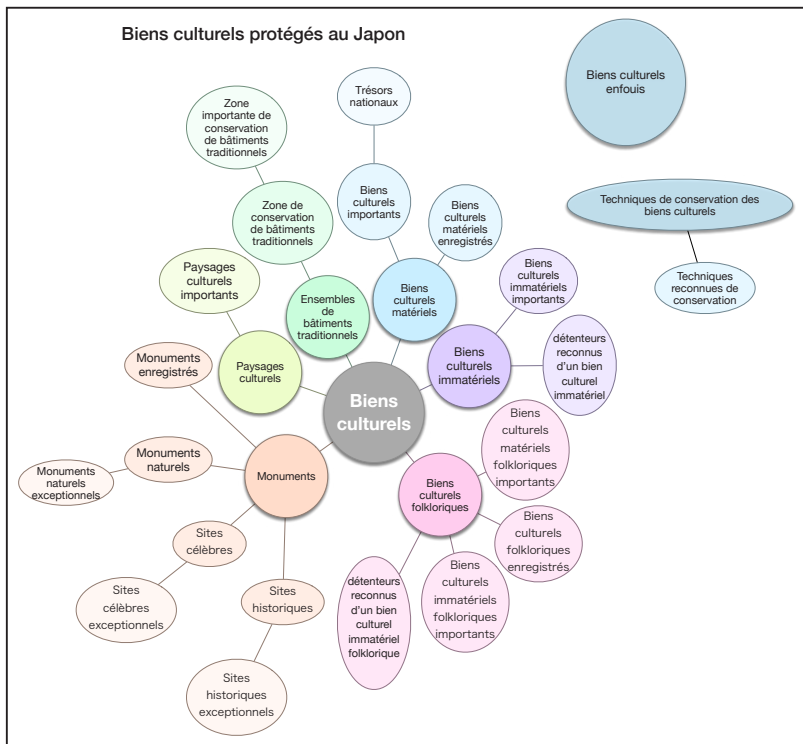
Biens culturels protégés au Japon

Biens culturels enfouis

Techniques de conservation des biens culturels

Techniques reconnues de conservation

Trésors nationaux

Zone importante de conservation de bâtiments traditionnels

Biens culturels importants

Biens culturels matériels enregistrés

Zone de conservation de bâtiments traditionnels

Paysages culturels importants

Ensembles de bâtiments traditionnels

Biens culturels matériels

Biens culturels immatériels importants

Monuments enregistrés

Paysages culturels

Biens culturels

Biens culturels immatériels

détenteurs reconnus d'un bien culturel immatériel

Monuments naturels

Monuments naturels exceptionnels

Monuments

Biens culturels matériels folkloriques importants

Biens culturels folkloriques

Sites célèbres

Biens culturels folkloriques enregistrés

Sites célèbres exceptionnels

Sites historiques

détenteurs reconnus d'un bien culturel immatériel folklorique

Biens culturels immatériels folkloriques importants

Sites historiques exceptionnels